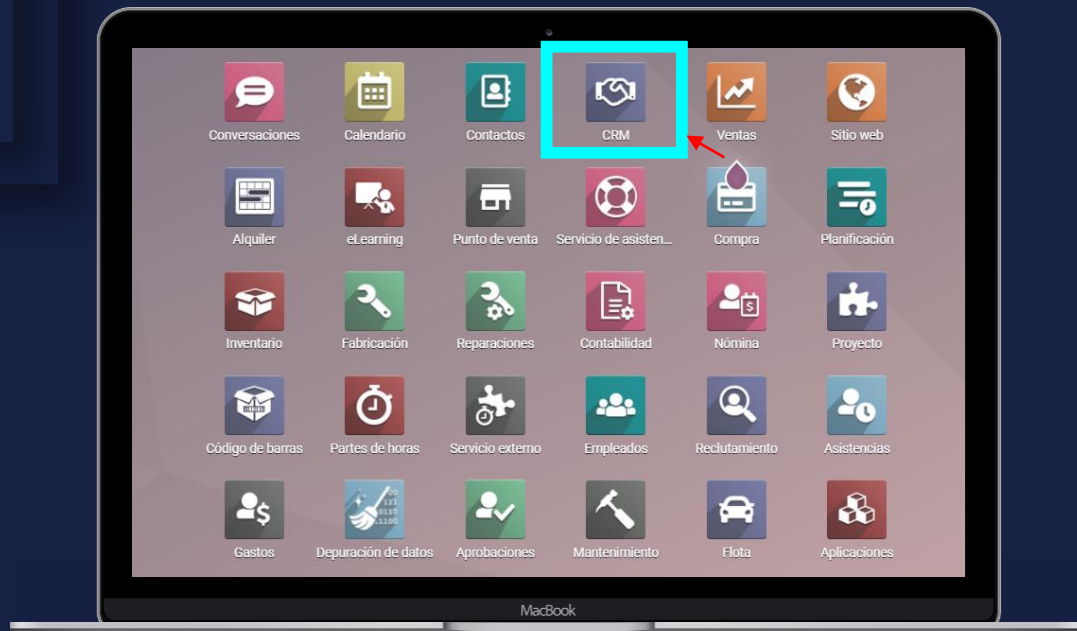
Conversaciones
Calendario
Contactos
CRM
Ventas
Sitio web

Alquiler
eLearning
Punto de venta
Servicio de asisten...
Compra
Planificación

Inventario
Fabricación
Reparaciones
Contabilidad
Nómina
Proyecto

Código de barras
Partes de horas
Servicio externo
Empleados
Reclutamiento
Asistencias

Gastos
Depuración de datos
Aprobaciones
Mantenimiento
Flota
Aplicaciones

MacBook